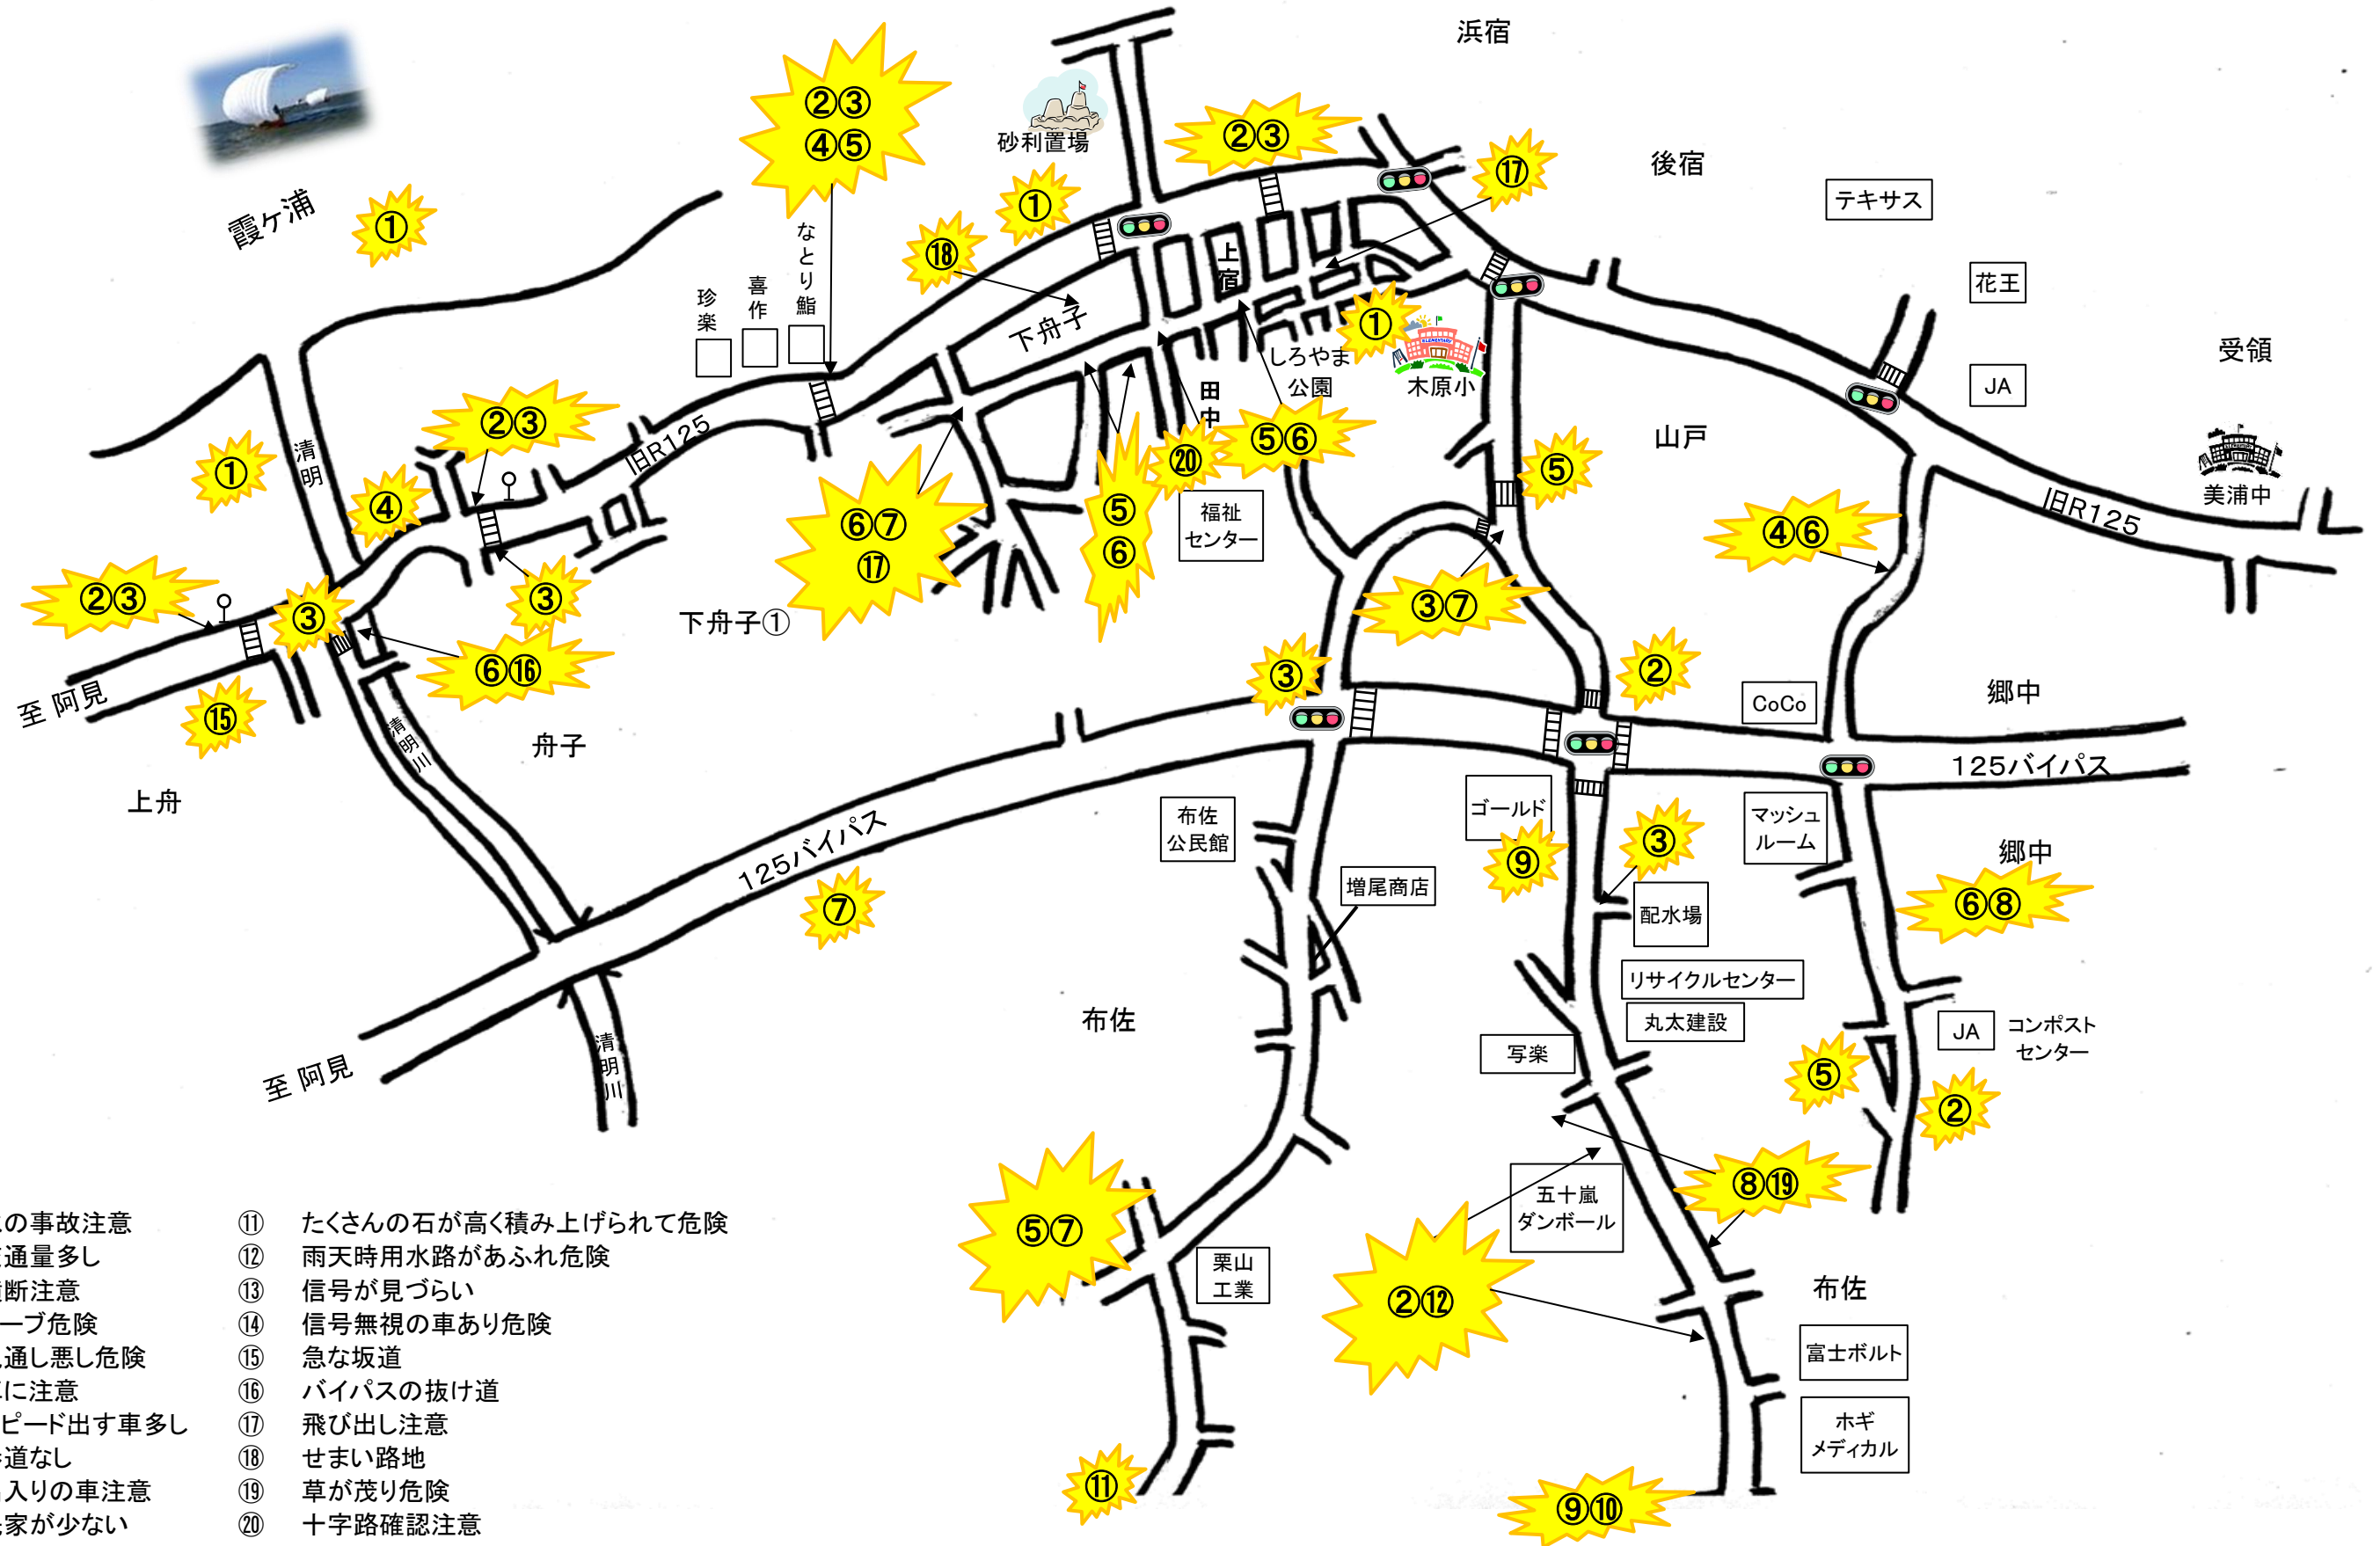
浜宿
後宿
テキサス
花王
受領
JA
美浦中
旧R125
山戸
霞ケ浦
①
②③
④⑤
砂利置場
②③
⑰
①
⑱
上宿
①
しろやま公園
木原小
なとり鮨
喜作
珍楽
下舟子
田中
⑤⑥
⑳
福祉センター
⑤
④⑥
旧R125
①
清明
②③
④
③
⑥⑦
⑰
⑤
⑥
③⑦
②
CoCo
郷中
②③
③
⑥⑯
下舟子①
③
125バイパス
至 阿見
⑮
清明川
舟子
上舟
布佐公民館
ゴールド
⑨
③
マッシュルーム
郷中
⑥⑧
125バイパス
⑦
増尾商店
配水場
リサイクルセンター
丸太建設
JA
コンポストセンター
布佐
写楽
⑤
②
至 阿見
清明川
⑧⑲
五十嵐ダンボール
⑤⑦
栗山工業
②⑫
布佐
富士ボルト
ホギメディカル
⑪
⑨⑩

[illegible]の事故注意
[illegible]通量多し
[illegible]断注意
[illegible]ーブ危険
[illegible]通し悪し危険
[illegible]に注意
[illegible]ピード出す車多し
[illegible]道なし
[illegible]入りの車注意
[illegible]家が少ない

⑪ たくさんの石が高く積み上げられて危険
⑫ 雨天時用水路があふれ危険
⑬ 信号が見づらい
⑭ 信号無視の車あり危険
⑮ 急な坂道
⑯ バイパスの抜け道
⑰ 飛び出し注意
⑱ せまい路地
⑲ 草が茂り危険
⑳ 十字路確認注意